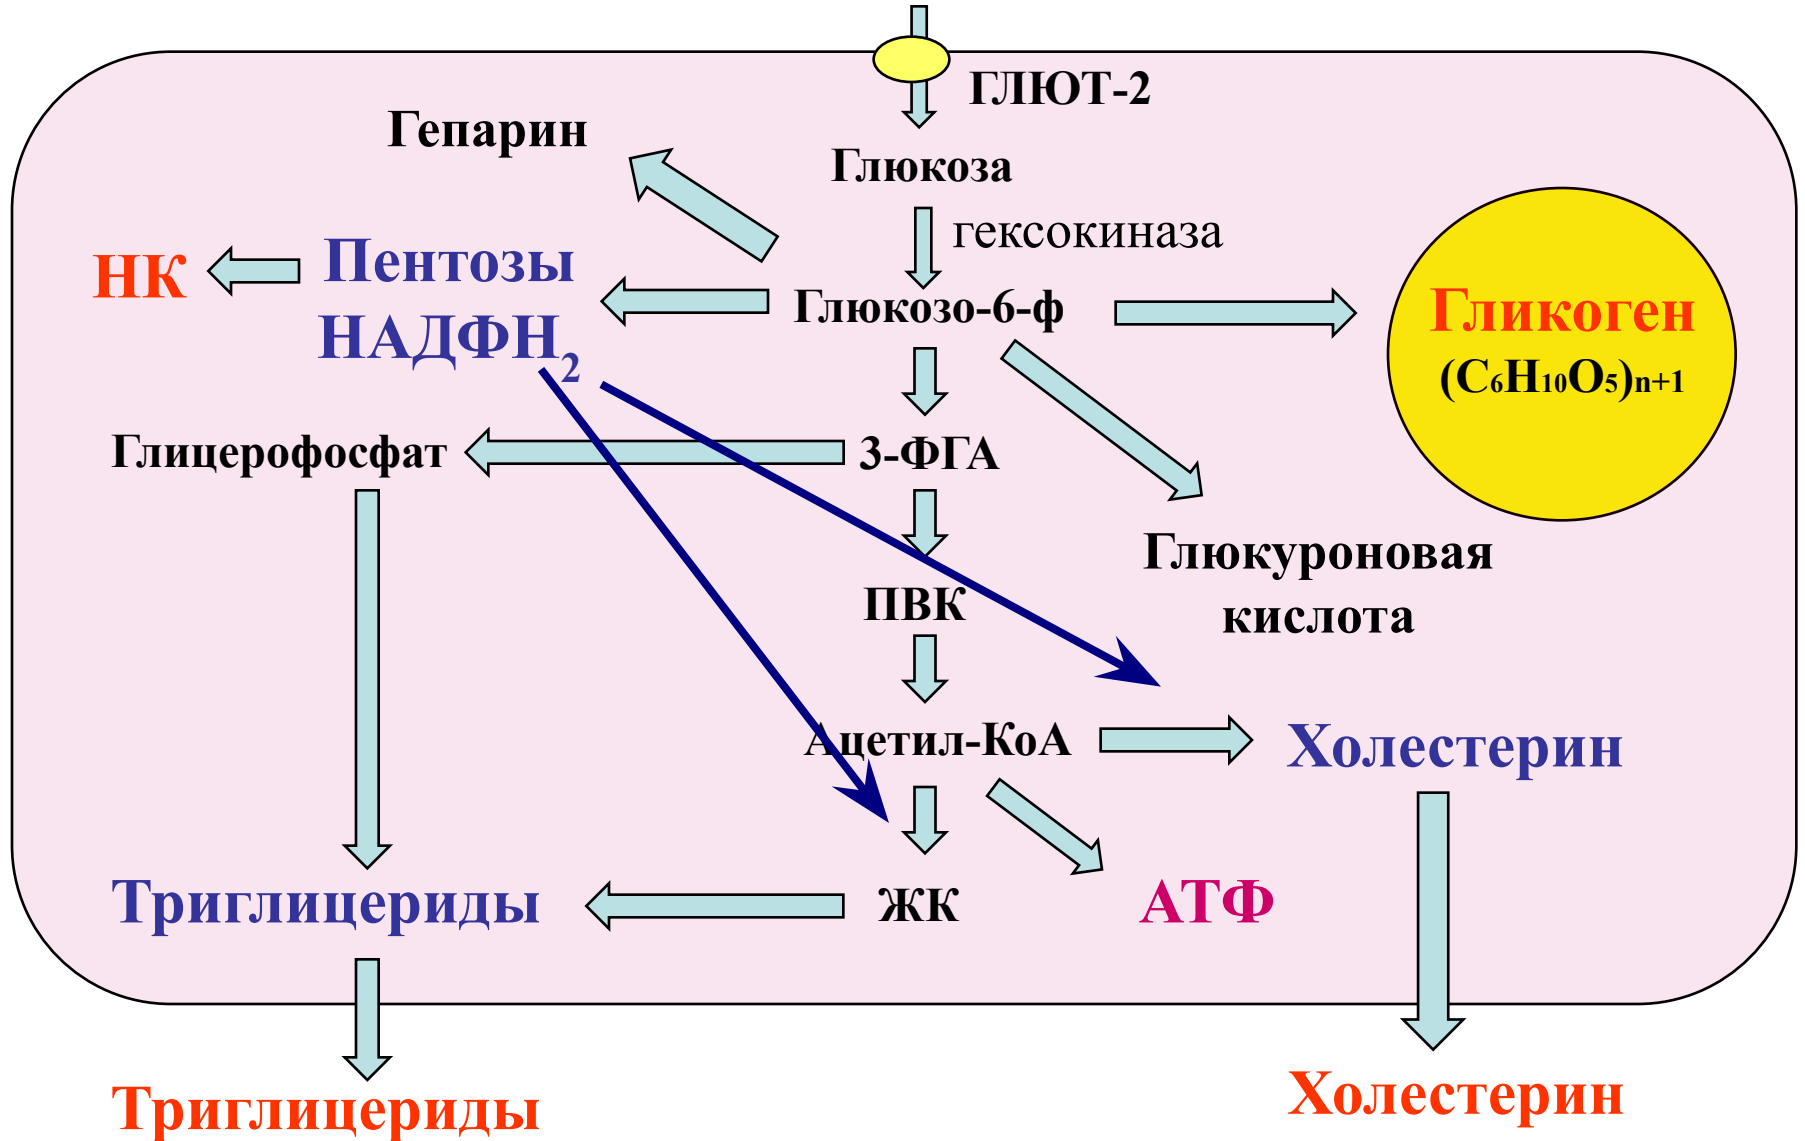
ГЛЮТ-2

Гепарин

Глюкоза

гексокиназа

НК

Пентозы

$НАДФН_2$

Глюкозо-6-ф

Гликоген

$(C_6H_{10}O_5)_{n+1}$

Глицерофосфат

3-ФГА

Глюкуроновая кислота

ПВК

Ацетил-КоА

Холестерин

Триглицериды

ЖК

АТФ

Триглицериды

Холестерин